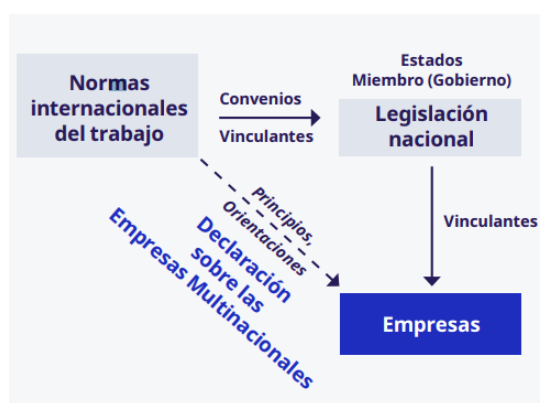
Normas internacionales del trabajo

Convenios

Vinculantes

Estados Miembro (Gobierno)

Legislación nacional

Principios, Orientaciones

Declaración sobre las Empresas Multinacionales

Vinculantes

Empresas